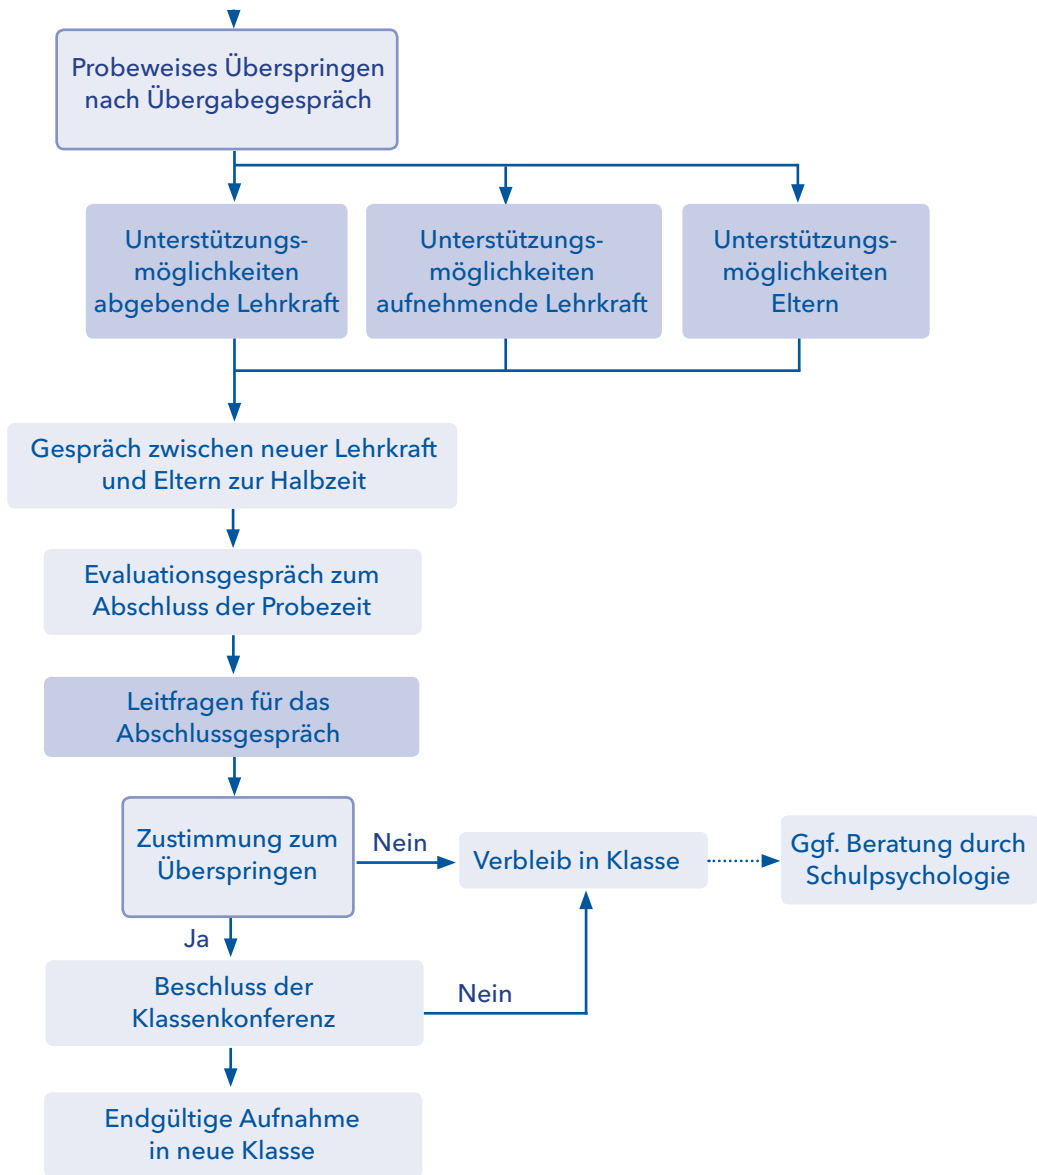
Probeweises Überspringen nach Übergabegespräch

Unterstützungsmöglichkeiten abgebende Lehrkraft

Unterstützungsmöglichkeiten aufnehmende Lehrkraft

Unterstützungsmöglichkeiten Eltern

Gespräch zwischen neuer Lehrkraft und Eltern zur Halbzeit

Evaluationsgespräch zum Abschluss der Probezeit

Leitfragen für das Abschlussgespräch

Zustimmung zum Überspringen

Nein

Verbleib in Klasse

Ggf. Beratung durch Schulpsychologie

Ja

Beschluss der Klassenkonferenz

Nein

Endgültige Aufnahme in neue Klasse